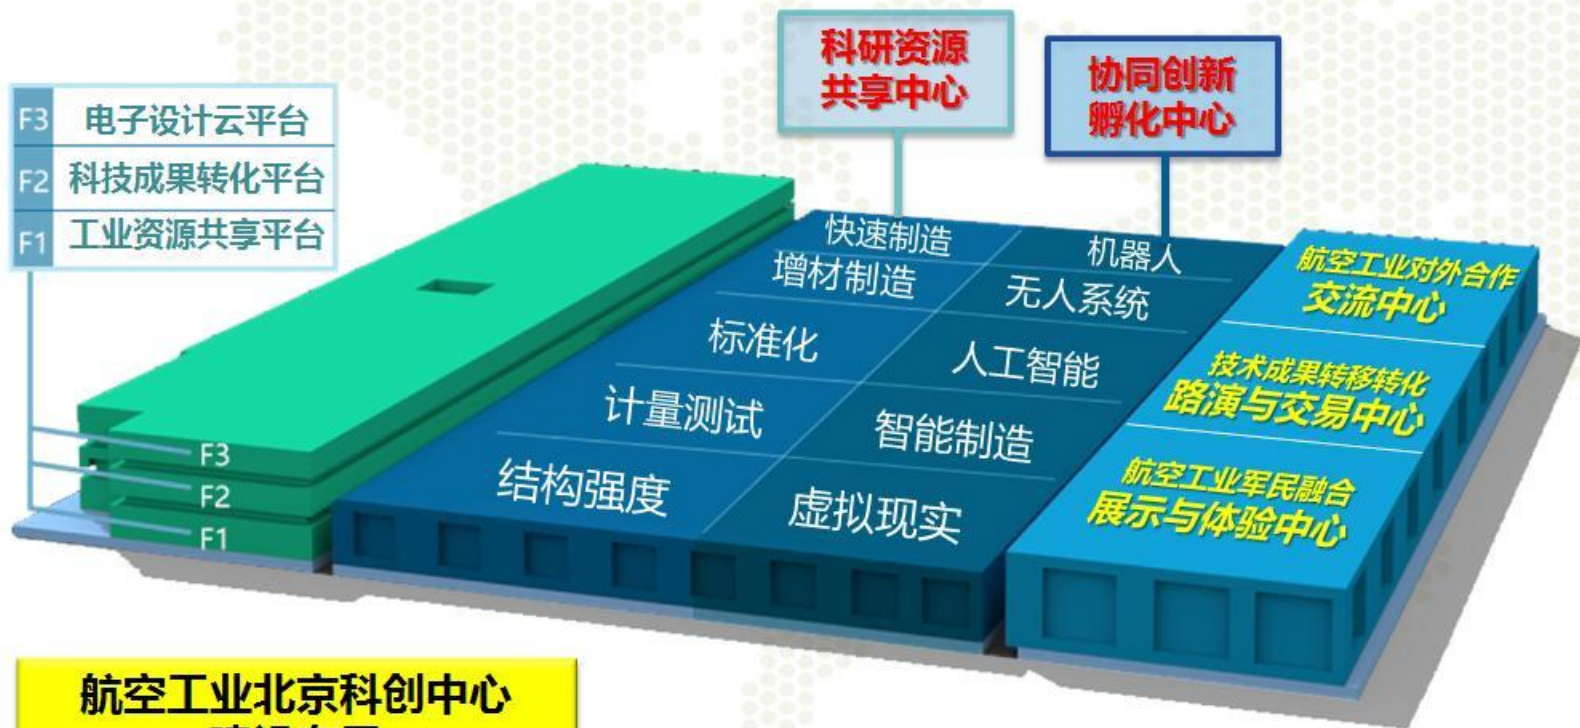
科研资源共享中心

协同创新孵化中心

F3 电子设计云平台
F2 科技成果转化平台
F1 工业资源共享平台

快速制造
机器人
增材制造
无人系统
标准化
人工智能
计量测试
智能制造
结构强度
虚拟现实

航空工业对外合作交流中心

技术成果转移转化路演与交易中心

航空工业军民融合展示与体验中心

F3
F2
F1

航空工业北京科创中心
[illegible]